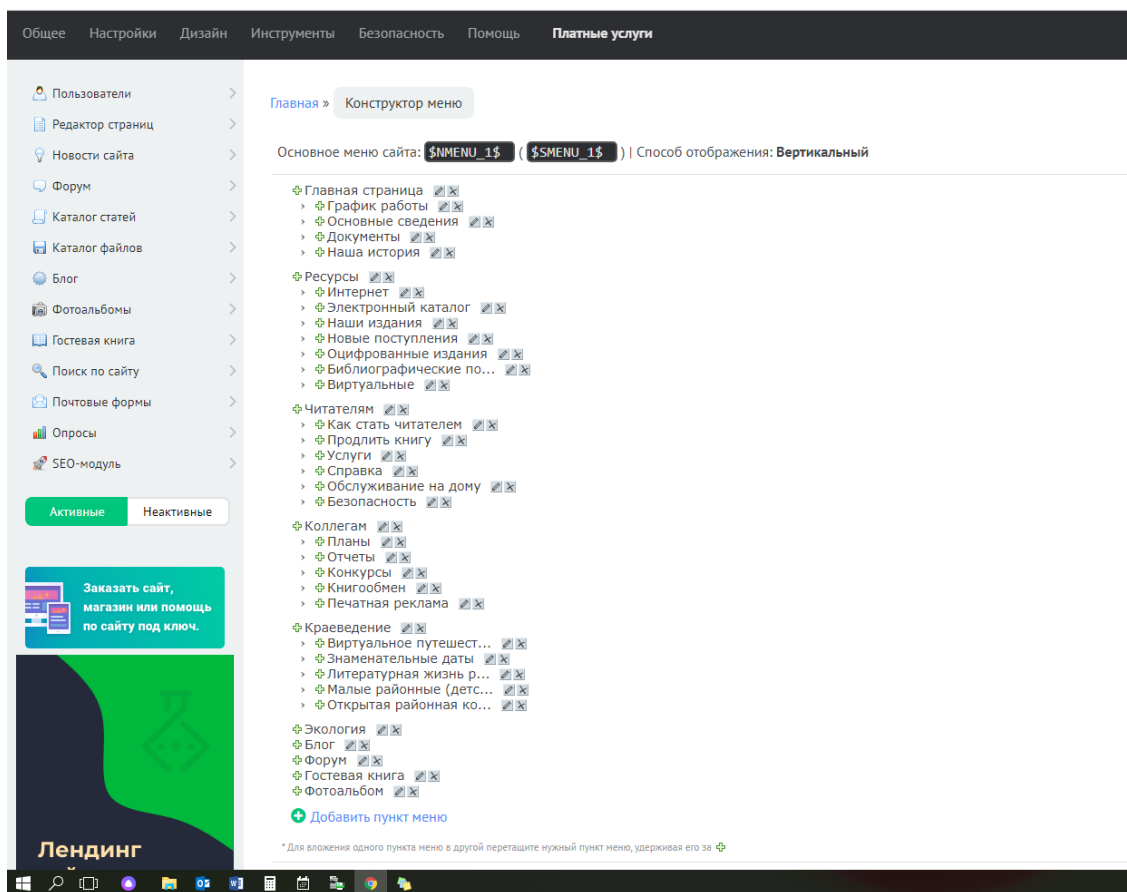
Общее Настройки Дизайн Инструменты Безопасность Помощь Платные услуги

Пользователи
Редактор страниц
Новости сайта
Форум
Каталог статей
Каталог файлов
Блог
Фотоальбомы
Гостевая книга
Поиск по сайту
Почтовые формы
Опросы
SEO-модуль

Активные Неактивные

Заказать сайт, магазин или помощь по сайту под ключ.

Лендинг

Главная » Конструктор меню

Основное меню сайта: $NMENU_1$ ( $SMENU_1$ ) | Способ отображения: Вертикальный

Главная страница
График работы
Основные сведения
Документы
Наша история
Ресурсы
Интернет
Электронный каталог
Наши издания
Новые поступления
Оцифрованные издания
Библиографические по...
Виртуальные
Читателям
Как стать читателем
Продлить книгу
Услуги
Справка
Обслуживание на дому
Безопасность
Коллегам
Планы
Отчеты
Конкурсы
Книгообмен
Печатная реклама
Краеведение
Виртуальное путешест...
Знаменательные даты
Литературная жизнь р...
Малые районные (детс...
Открытая районная ко...
Экология
Блог
Форум
Гостевая книга
Фотоальбом

Добавить пункт меню

* Для вложения одного пункта меню в другой перетащите нужный пункт меню, удерживая его за